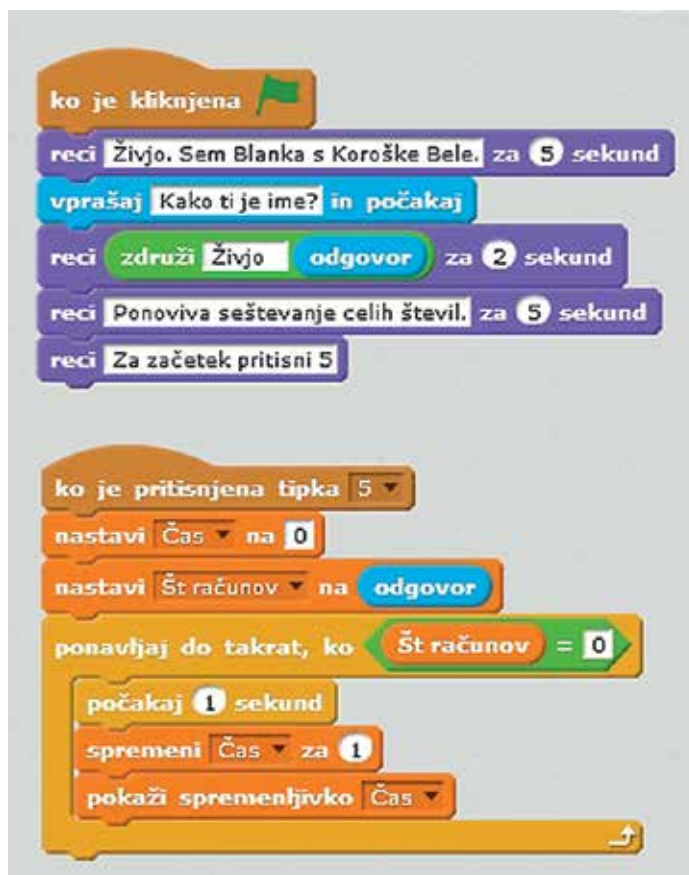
ko je kliknjena

reci Živjo. Sem Blanka s Koroške Bele. za 5 sekund

vprašaj Kako ti je ime? in počakaj

reci združi Živjo odgovor za 2 sekund

reci Ponoviva seštevanje celih števil. za 5 sekund

reci Za začetek pritisni 5

ko je pritisnjena tipka 5

nastavi Čas na 0

nastavi Št računov na odgovor

ponavljaj do takrat, ko Št računov = 0

počakaj 1 sekund

spremeni Čas za 1

pokaži spremenljivko Čas